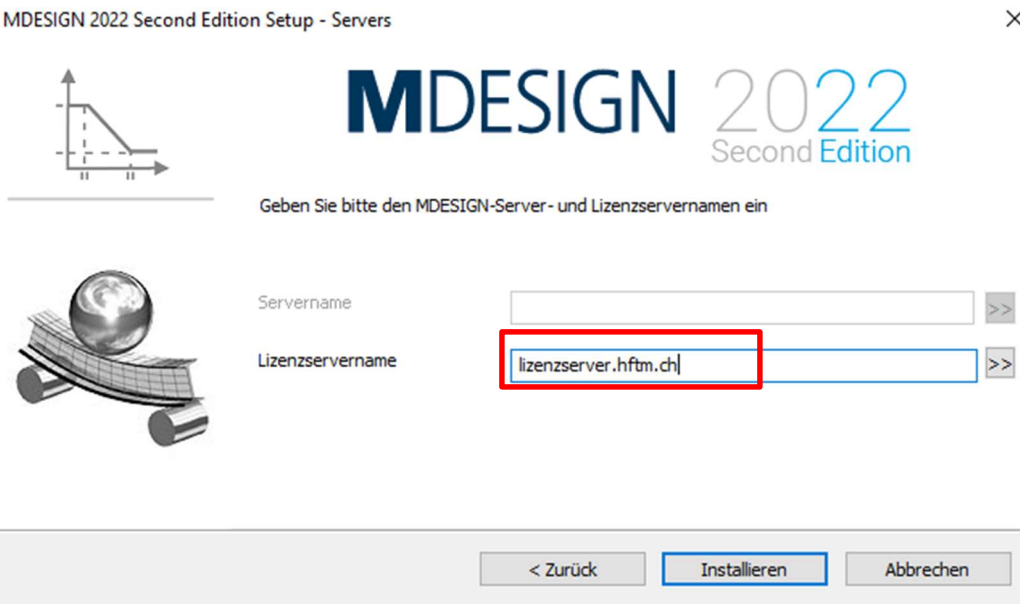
MDESIGN 2022 Second Edition Setup - Servers

MDESIGN 2022
Second Edition

Geben Sie bitte den MDESIGN-Server- und Lizenzservernamen ein

Servername >>

Lizenzservername lizenzserver.hftm.ch >>

< Zurück Installieren Abbrechen